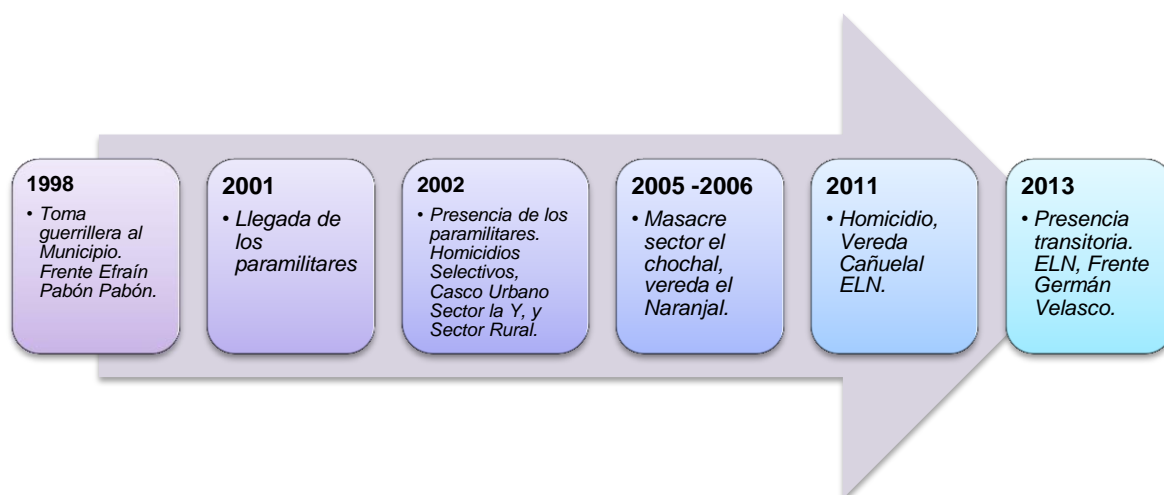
1998

• Toma guerrillera al Municipio. Frente Efraín Pabón Pabón.

2001

• Llegada de los paramilitares

2002

• Presencia de los paramilitares. Homicidios Selectivos, Casco Urbano Sector la Y, y Sector Rural.

2005 -2006

• Masacre sector el chochal, vereda el Naranjal.

2011

• Homicidio, Vereda Cañuelal ELN.

2013

• Presencia transitoria. ELN, Frente Germán Velasco.